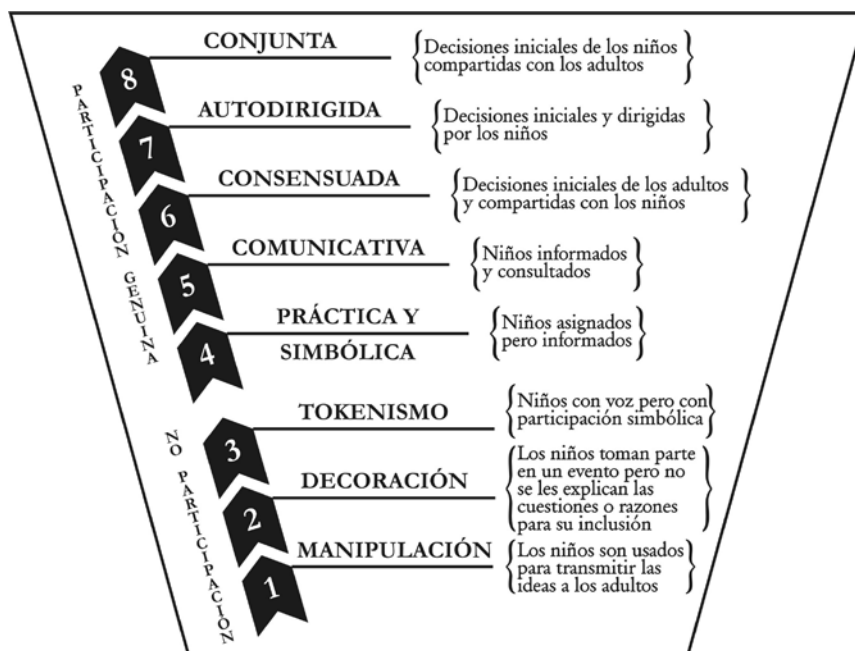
PARTICIPACIÓN GENUINA

8 CONJUNTA
Decisiones iniciales de los niños compartidas con los adultos

7 AUTODIRIGIDA
Decisiones iniciales y dirigidas por los niños

6 CONSENSUADA
Decisiones iniciales de los adultos y compartidas con los niños

5 COMUNICATIVA
Niños informados y consultados

4 PRÁCTICA Y SIMBÓLICA
Niños asignados pero informados

NO PARTICIPACIÓN

3 TOKENISMO
Niños con voz pero con participación simbólica

2 DECORACIÓN
Los niños toman parte en un evento pero no se les explican las cuestiones o razones para su inclusión

1 MANIPULACIÓN
Los niños son usados para transmitir las ideas a los adultos